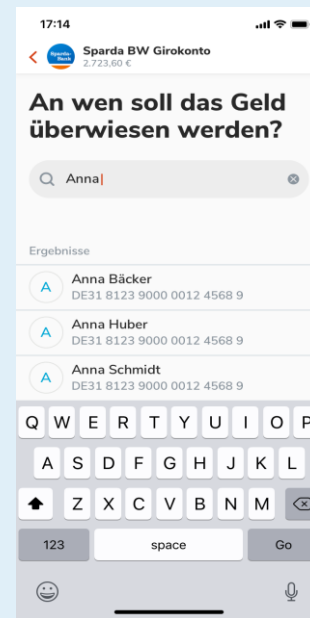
17:14

Sparda Bank

Sparda BW Girokonto
2.723,60 €

An wen soll das Geld überwiesen werden?

Anna

Ergebnisse

A Anna Bäcker
DE31 8123 9000 0012 4568 9

A Anna Huber
DE31 8123 9000 0012 4568 9

A Anna Schmidt
DE31 8123 9000 0012 4568 9

Q W E R T Y U I O P
A S D F G H J K L
Z X C V B N M
123 space Go